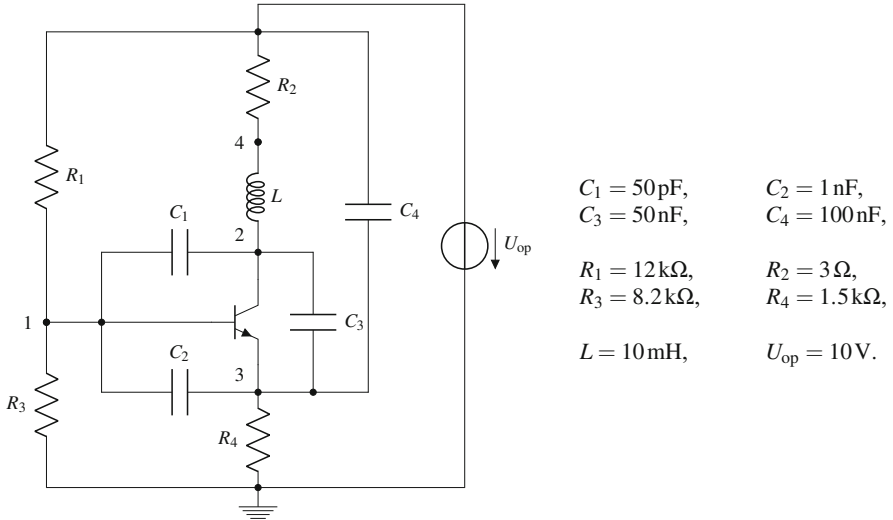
$R_2$

4

$R_1$

$L$

$C_4$

$C_1$

2

$U_{op}$

1

$C_3$

$C_2$

3

$R_3$

$R_4$

$C_1 = 50\,\text{pF}$, $C_2 = 1\,\text{nF}$,
$C_3 = 50\,\text{nF}$, $C_4 = 100\,\text{nF}$,

$R_1 = 12\,\text{k}\Omega$, $R_2 = 3\,\Omega$,
$R_3 = 8.2\,\text{k}\Omega$, $R_4 = 1.5\,\text{k}\Omega$,

$L = 10\,\text{mH}$, $U_{op} = 10\,\text{V}$.